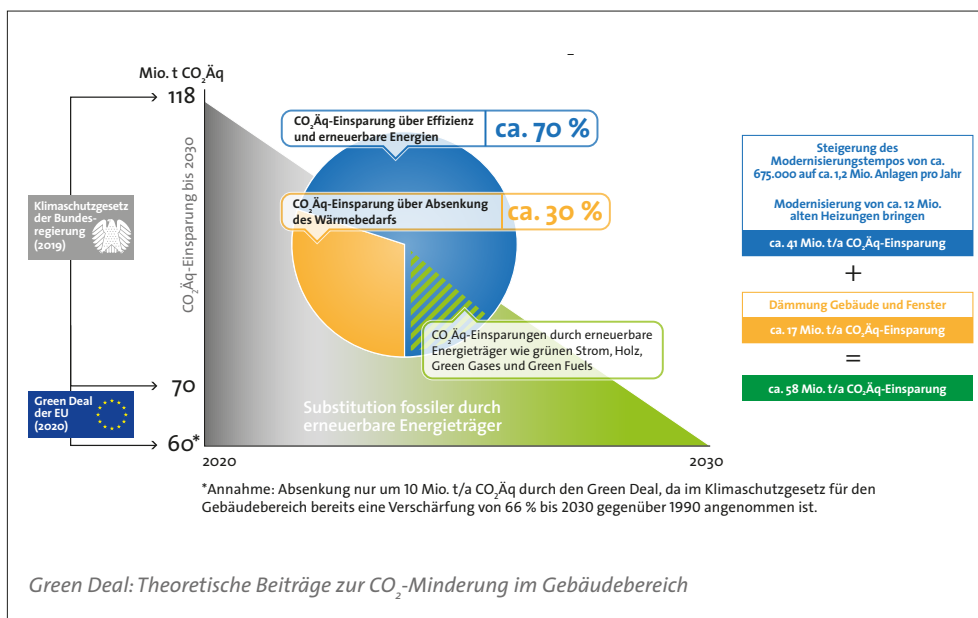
Mio. t $CO_2$Äq

118

70

60*

$CO_2$Äq-Einsparung bis 2030

Klimaschutzgesetz der Bundesregierung (2019)

Green Deal der EU (2020)

$CO_2$Äq-Einsparung über Effizienz und erneuerbare Energien

ca. 70 %

$CO_2$Äq-Einsparung über Absenkung des Wärmebedarfs

ca. 30 %

$CO_2$Äq-Einsparungen durch erneuerbare Energieträger wie grünen Strom, Holz, Green Gases und Green Fuels

Substitution fossiler durch erneuerbare Energieträger

2020

2030

Steigerung des Modernisierungstempos von ca. 675.000 auf ca. 1,2 Mio. Anlagen pro Jahr

Modernisierung von ca. 12 Mio. alten Heizungen bringen

ca. 41 Mio. t/a $CO_2$Äq-Einsparung

+

Dämmung Gebäude und Fenster

ca. 17 Mio. t/a $CO_2$Äq-Einsparung

=

ca. 58 Mio. t/a $CO_2$Äq-Einsparung

*Annahme: Absenkung nur um 10 Mio. t/a $CO_2$Äq durch den Green Deal, da im Klimaschutzgesetz für den Gebäudebereich bereits eine Verschärfung von 66 % bis 2030 gegenüber 1990 angenommen ist.

Green Deal: Theoretische Beiträge zur $CO_2$-Minderung im Gebäudebereich